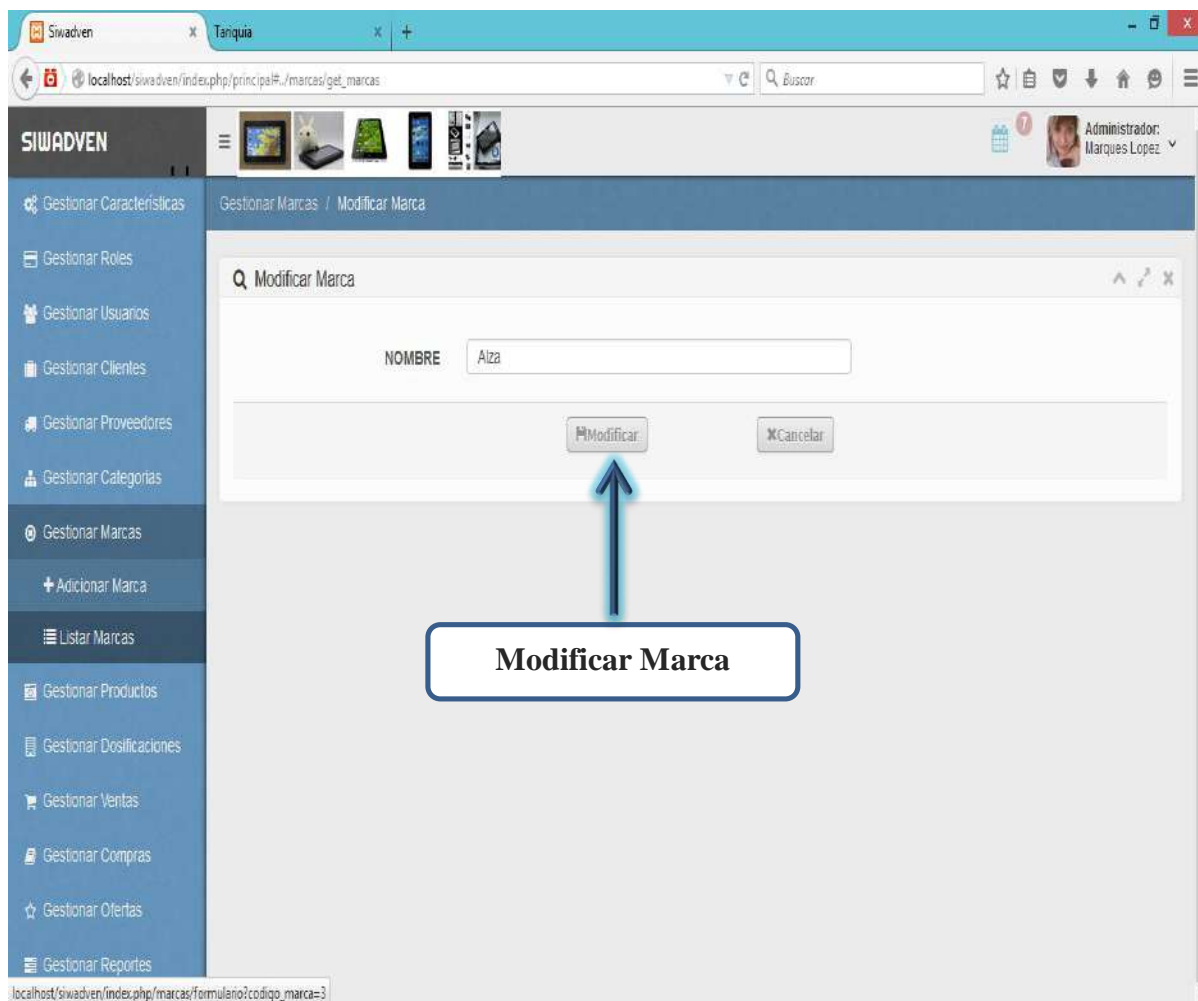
Siwadven
Tariquia
localhost/siwadven/index.php/principal#../marcas/get_marcas
Buscar

SIWADVEN
7
Administrador:
Marques Lopez

Gestionar Características
Gestionar Roles
Gestionar Usuarios
Gestionar Clientes
Gestionar Proveedores
Gestionar Categorias
Gestionar Marcas
+ Adicionar Marca
Listar Marcas
Gestionar Productos
Gestionar Dosificaciones
Gestionar Ventas
Gestionar Compras
Gestionar Ofertas
Gestionar Reportes

Gestionar Marcas / Modificar Marca

Modificar Marca

NOMBRE Alza

Modificar
Cancelar

Modificar Marca

localhost/siwadven/index.php/marcas/formulario?codigo_marca=3